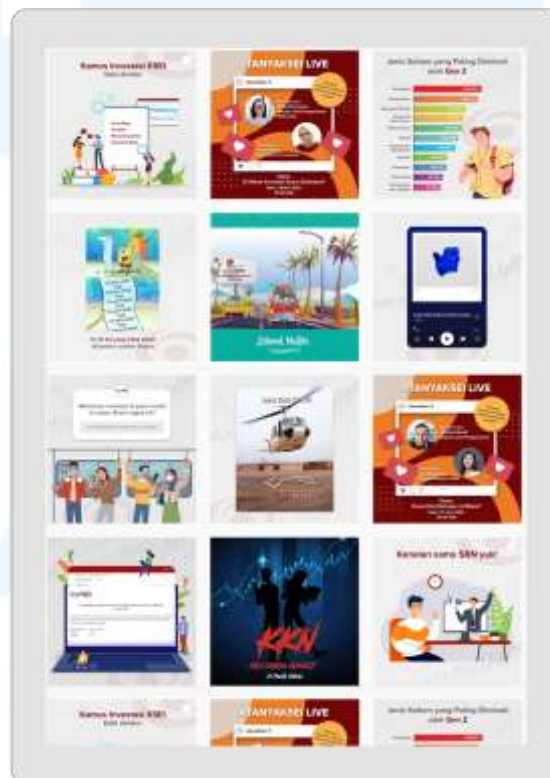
Kamus Investasi SBN
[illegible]

TANYAKSEI LIVE

Jenis Sukuk yang Paling Diminati oleh Gen Z

Selamat Hari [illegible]

Kenalan sama SBN yuk!

TANYAKSEI LIVE

KKN

Kamus Investasi SBN

TANYAKSEI LIVE

Jenis Sukuk yang Paling Diminati oleh Gen Z